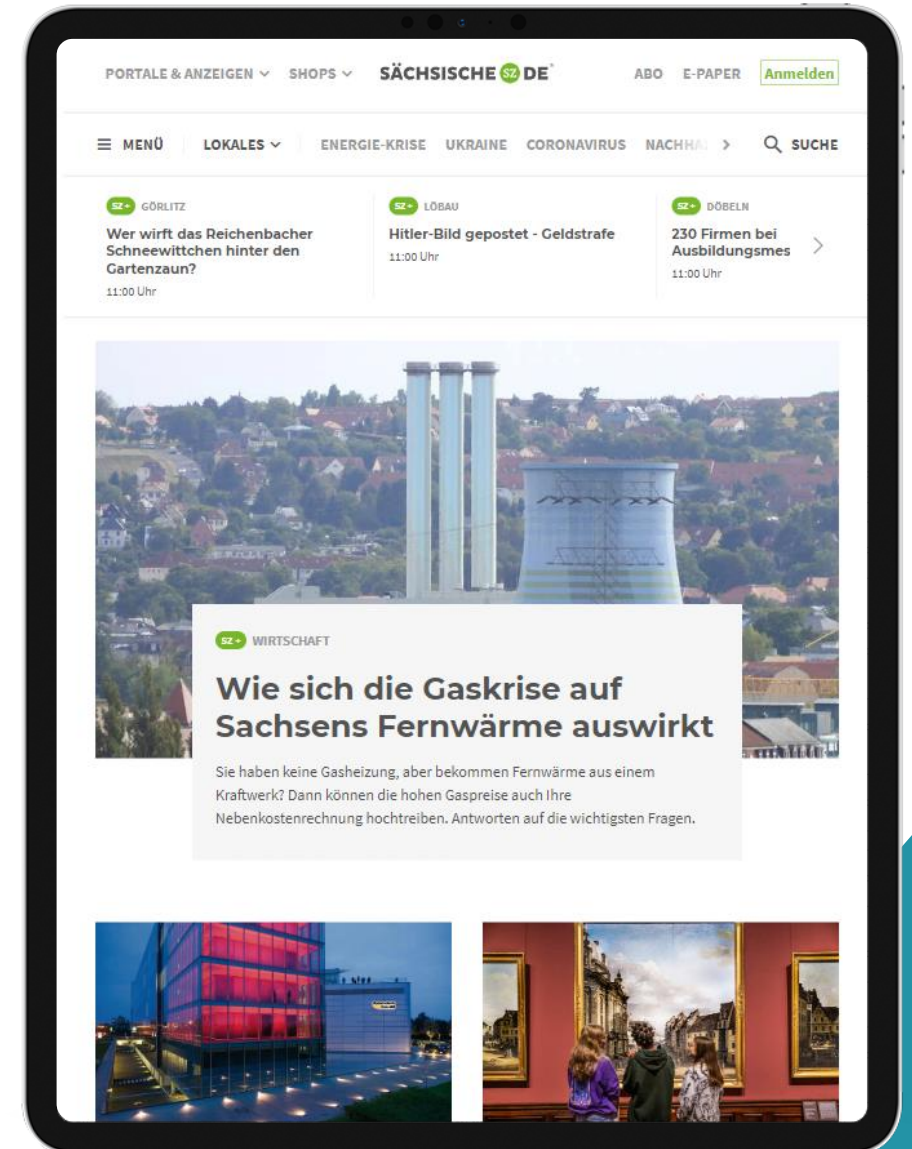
PORTALE & ANZEIGEN SHOPS SÄCHSISCHE SZ DE ABO E-PAPER Anmelden

MENÜ LOKALES ENERGIE-KRISE UKRAINE CORONAVIRUS NACHHA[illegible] SUCHE

SZ+ GÖRLITZ
Wer wirft das Reichenbacher Schneewittchen hinter den Gartenzaun?
11:00 Uhr

SZ+ LÖBAU
Hitler-Bild gepostet - Geldstrafe
11:00 Uhr

SZ+ DÖBELN
230 Firmen bei Ausbildungsmes
11:00 Uhr

SZ+ WIRTSCHAFT

Wie sich die Gaskrise auf Sachsens Fernwärme auswirkt

Sie haben keine Gasheizung, aber bekommen Fernwärme aus einem Kraftwerk? Dann können die hohen Gaspreise auch Ihre Nebenkostenrechnung hochtreiben. Antworten auf die wichtigsten Fragen.